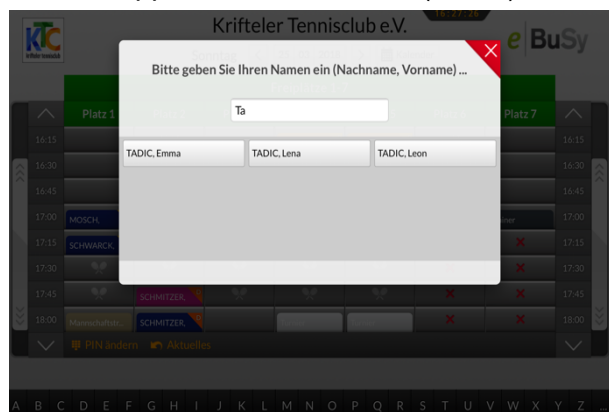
Krifteler Tennisclub e.V.

16:27:26

e BuSy

Bitte geben Sie Ihren Namen ein (Nachname, Vorname) ...

Ta

TADIC, Emma

TADIC, Lena

TADIC, Leon

Platz 1

Platz 7

16:15
16:30
16:45
17:00
17:15
17:30
17:45
18:00

MOSCH,

SCHWARCK,

SCHMITZER,

Mannschaftst...

SCHMITZER,

PIN ändern

Aktuelles

A B C D E F G H I J K L M N O P Q R S T U V W X Y Z